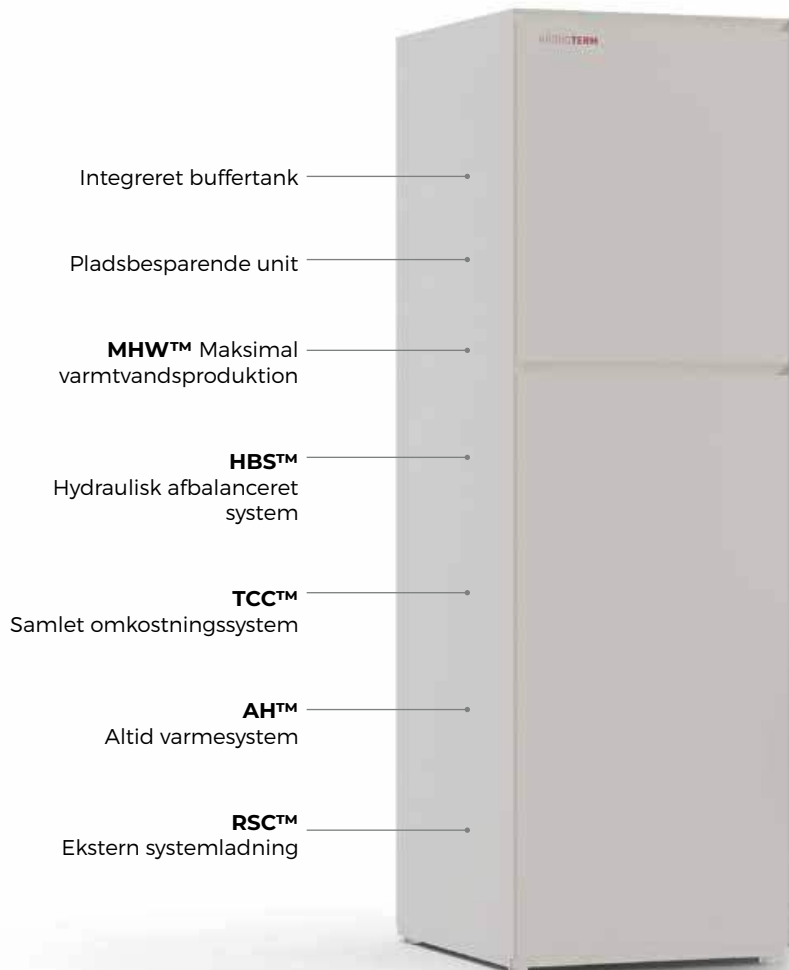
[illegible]TERM

Integreret buffertank

Pladsbesparende unit

**MHW™** Maksimal varmtvandsproduktion

**HBS™**
Hydraulisk afbalanceret system

**TCC™**
Samlet omkostningssystem

**AH™**
Altid varmesystem

**RSC™**
Ekstern systemladning